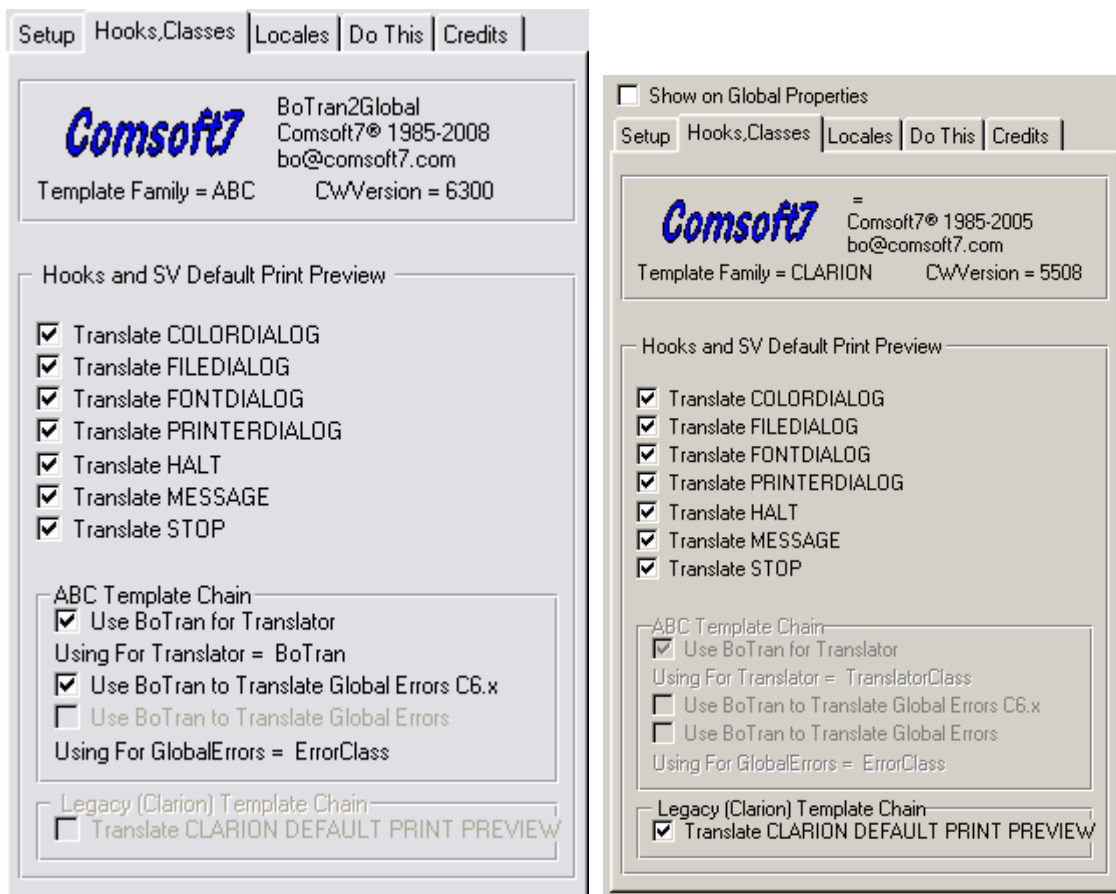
Setup | Hooks,Classes | Locales | Do This | Credits

Comsoft7
BoTran2Global
Comsoft7® 1985-2008
bo@comsoft7.com
Template Family = ABC CWVersion = 6300

Hooks and SV Default Print Preview

☑ Translate COLORDIALOG
☑ Translate FILEDIALOG
☑ Translate FONTDIALOG
☑ Translate PRINTERDIALOG
☑ Translate HALT
☑ Translate MESSAGE
☑ Translate STOP

ABC Template Chain
☑ Use BoTran for Translator
Using For Translator = BoTran
☑ Use BoTran to Translate Global Errors C6.x
☐ Use BoTran to Translate Global Errors
Using For GlobalErrors = ErrorClass

Legacy (Clarion) Template Chain
☐ Translate CLARION DEFAULT PRINT PREVIEW

☐ Show on Global Properties

Setup | Hooks,Classes | Locales | Do This | Credits

Comsoft7
=
Comsoft7® 1985-2005
bo@comsoft7.com
Template Family = CLARION CWVersion = 5508

Hooks and SV Default Print Preview

☑ Translate COLORDIALOG
☑ Translate FILEDIALOG
☑ Translate FONTDIALOG
☑ Translate PRINTERDIALOG
☑ Translate HALT
☑ Translate MESSAGE
☑ Translate STOP

ABC Template Chain
☑ Use BoTran for Translator
Using For Translator = TranslatorClass
☐ Use BoTran to Translate Global Errors C6.x
☐ Use BoTran to Translate Global Errors
Using For GlobalErrors = ErrorClass

Legacy (Clarion) Template Chain
☑ Translate CLARION DEFAULT PRINT PREVIEW